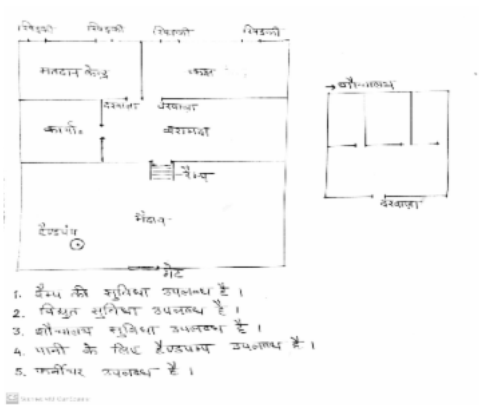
खिड़की खिड़की खिड़की खिड़की

मतदान केन्द्र

कक्ष

दरवाजा

बरामदा

कार्या०

बरामदा

रैम्प

मैदान

हैण्डपंप

गेट

शौचालय

दरवाजा

1. रैम्प की सुविधा उपलब्ध है।
2. विद्युत सुविधा उपलब्ध है।
3. शौचालय सुविधा उपलब्ध है।
4. पानी के लिए हैण्डपम्प उपलब्ध है।
5. फर्नीचर उपलब्ध है।

Scanned with CamScanner